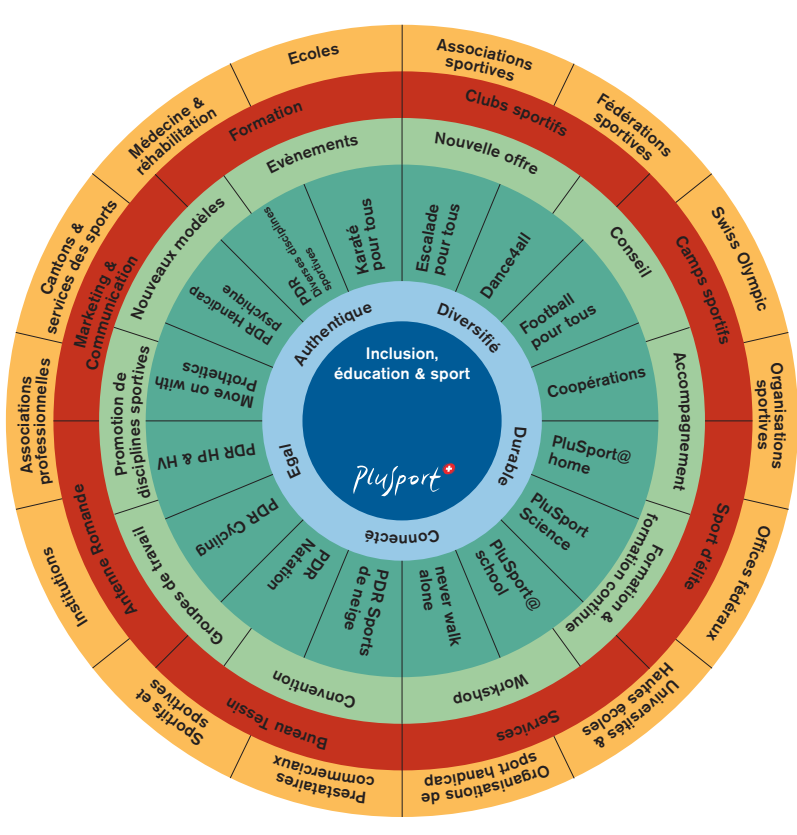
Inclusion, éducation & sport

PluSport

Authentique

Diversifié

Durable

Connecté

Egal

Karaté pour tous

PDR Diverses disciplines sportives

Escalade pour tous

Dance4all

Football pour tous

Coopérations

PluSport@ home

PluSport Science

PluSport@ school

never walk alone

PDR Sports de neige

PDR Natation

PDR Cycling

PDR HP & HV

Move on with Prothetics

PDR Handicap psychique

Evènements

Nouvelle offre

Conseil

Accompagnement

Formation & formation continue

Workshop

Convention

Groupes de travail

Promotion de disciplines sportives

Nouveaux modèles

Formation

Clubs sportifs

Camps sportifs

Sport d'élite

Services

Bureau Tessin

Antenne Romande

Marketing & Communication

Ecoles

Associations sportives

Fédérations sportives

Swiss Olympic

Organisations sportives

Offices fédéraux

Universités & Hautes écoles

Organisations de sport handicap

Prestataires commerciaux

Sportifs et sportives

Institutions

Associations professionnelles

Cantons & services des sports

Médecine & réhabilitation